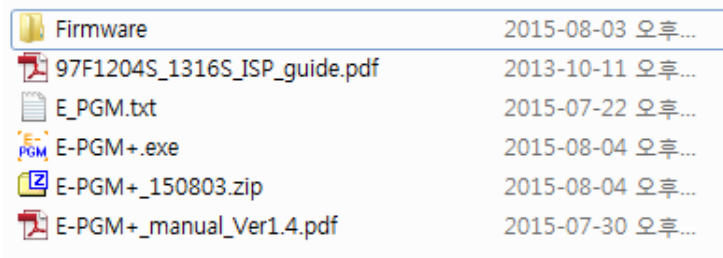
Firmware 2015-08-03 오후...
97F1204S_1316S_ISP_guide.pdf 2013-10-11 오후...
E_PGM.txt 2015-07-22 오후...
E-PGM+.exe 2015-08-04 오후...
E-PGM+_150803.zip 2015-08-04 오후...
E-PGM+_manual_Ver1.4.pdf 2015-07-30 오후...